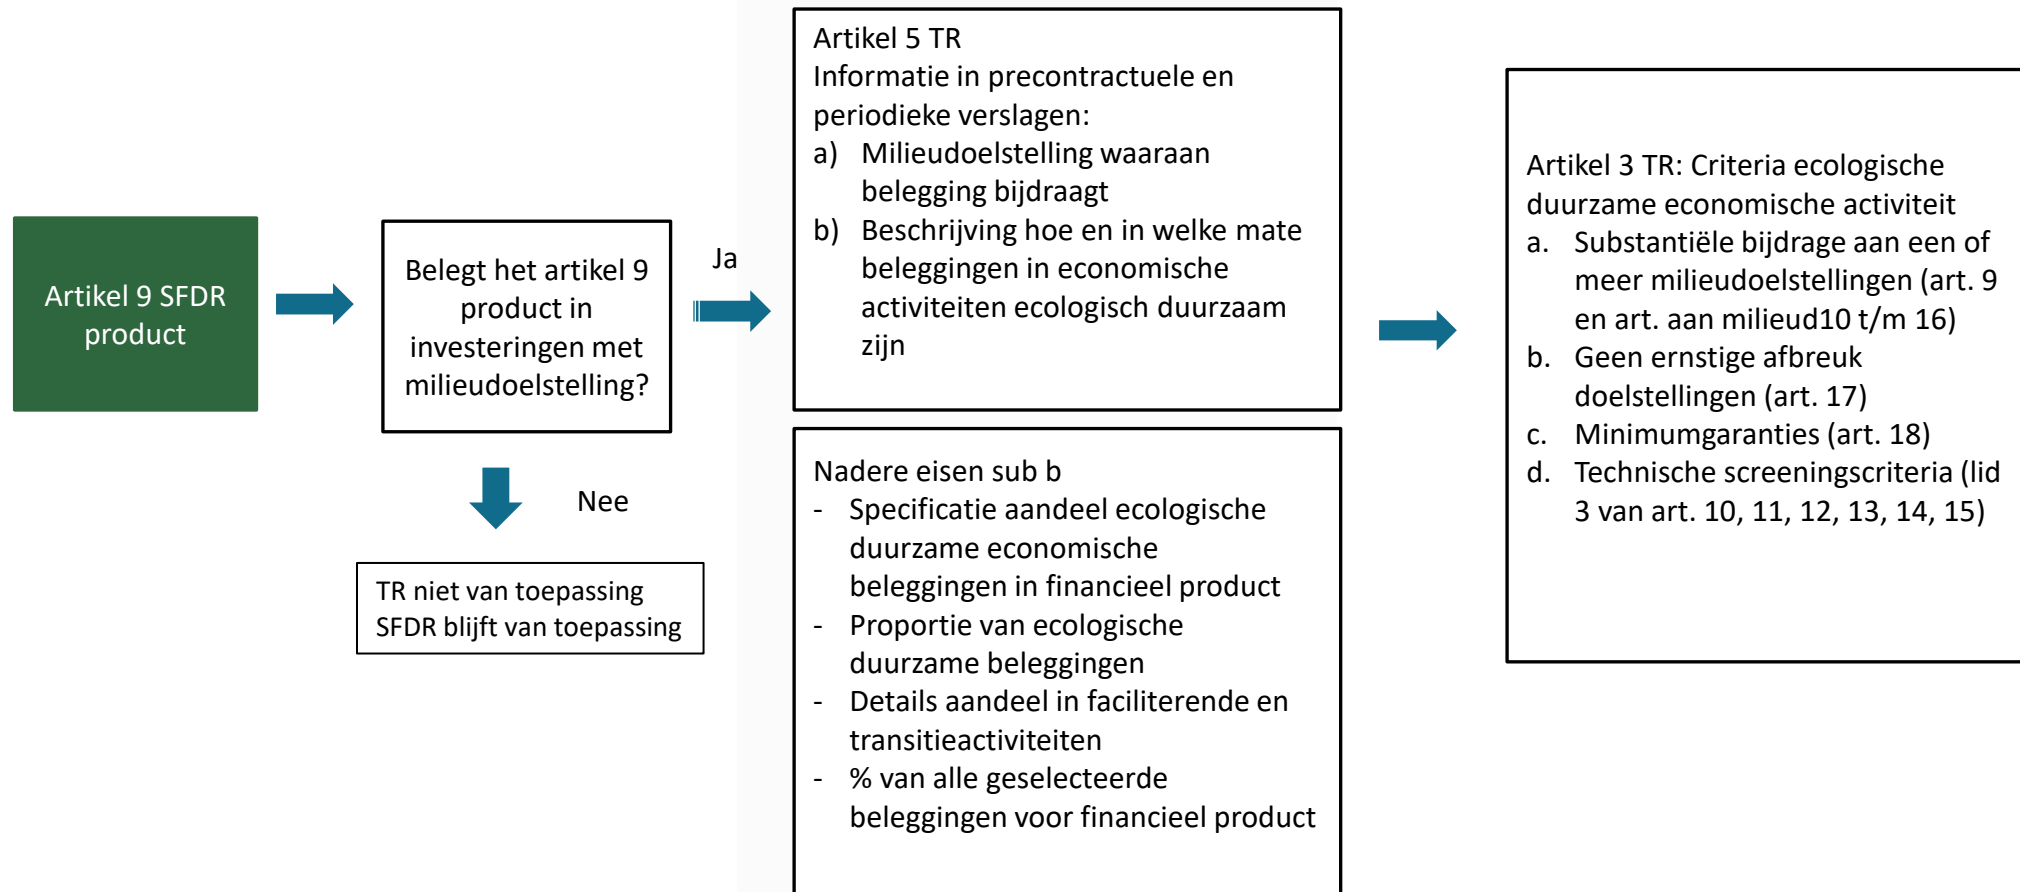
Artikel 9 SFDR product

Belegt het artikel 9 product in investeringen met milieudoelstelling?

Ja

Nee

TR niet van toepassing
SFDR blijft van toepassing

Artikel 5 TR
Informatie in precontractuele en periodieke verslagen:
a) Milieudoelstelling waaraan belegging bijdraagt
b) Beschrijving hoe en in welke mate beleggingen in economische activiteiten ecologisch duurzaam zijn

Nadere eisen sub b
- Specificatie aandeel ecologische duurzame economische beleggingen in financieel product
- Proportie van ecologische duurzame beleggingen
- Details aandeel in faciliterende en transitieactiviteiten
- % van alle geselecteerde beleggingen voor financieel product

Artikel 3 TR: Criteria ecologische duurzame economische activiteit
a. Substantiële bijdrage aan een of meer milieudoelstellingen (art. 9 en art. aan milieud10 t/m 16)
b. Geen ernstige afbreuk doelstellingen (art. 17)
c. Minimumgaranties (art. 18)
d. Technische screeningscriteria (lid 3 van art. 10, 11, 12, 13, 14, 15)